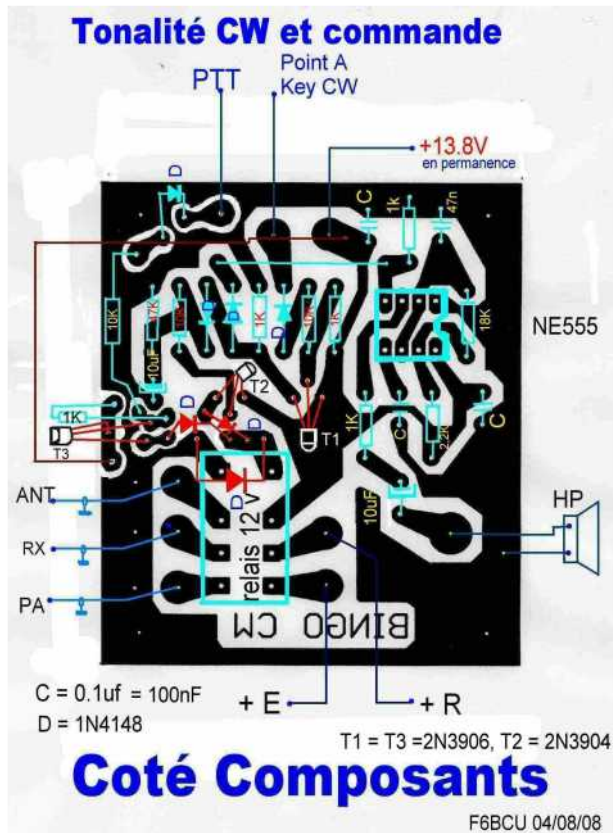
Tonalité CW et commande

PTT

Point A
Key CW

+13.8V
en permanence

D

C

1k

47n

10K

47K

10K

D

D

1K

D

47K

1K

18K

NE555

10uF

T2

1K

D

D

D

T3

T1

1K

C

22K

C

D

relais 12V

10uF

ANT

RX

PA

HP

BINGO CW

C = 0.1uf = 100nF
D = 1N4148

+ E

+ R

T1 = T3 =2N3906, T2 = 2N3904

Coté Composants

F6BCU 04/08/08